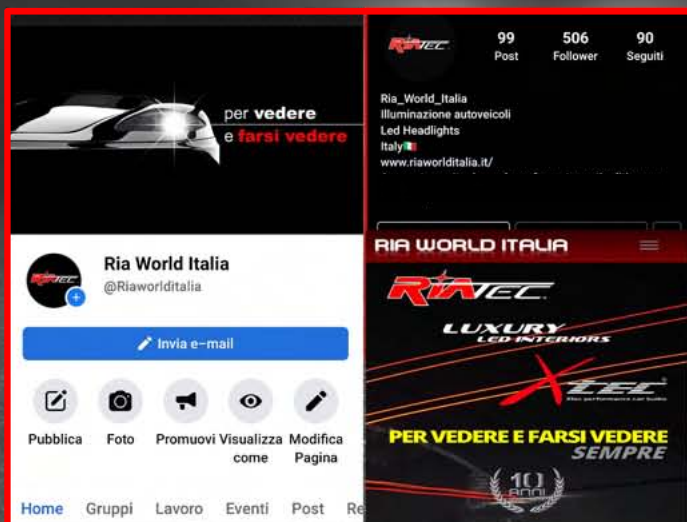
per vedere
e farsi vedere

RIATEC

Ria World Italia
@Riaworlditalia

Invia e-mail

Pubblica
Foto
Promuovi
Visualizza come
Modifica Pagina

Home
Gruppi
Lavoro
Eventi
Post
Re

RIATEC
99
Post
506
Follower
90
Seguiti

Ria_World_Italia
Illuminazione autoveicoli
Led Headlights
Italy
www.riaworlditalia.it/

RIA WORLD ITALIA

RIATEC
LUXURY
LED INTERIORS
X-TEC

PER VEDERE E FARSI VEDERE
SEMPRE
10
ANNI